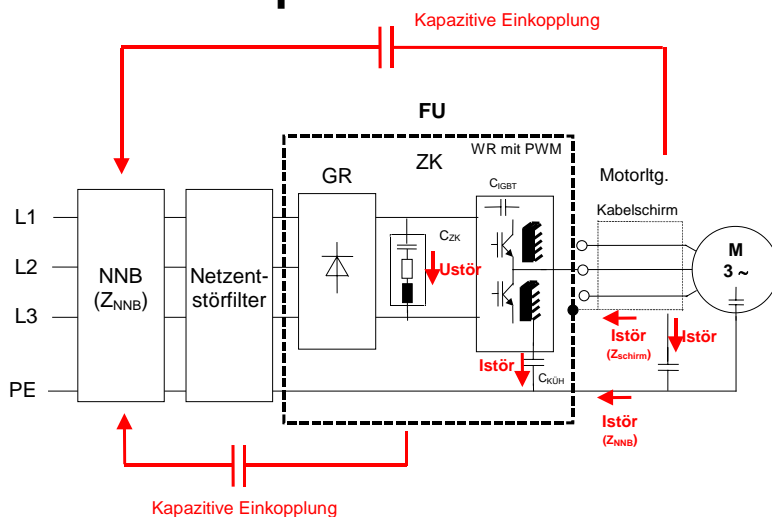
Kapazitive Einkopplung

FU

GR

ZK

WR mit PWM

$C_{IGBT}$

Motorltg.

Kabelschirm

L1

L2

L3

PE

NNB ($Z_{NNB}$)

Netzentstörfilter

$C_{ZK}$

Ustör

M 3 ~

Istör ($Z_{Schirm}$)

Istör

Istör

$C_{KÜH}$

Istör ($Z_{NNB}$)

Kapazitive Einkopplung